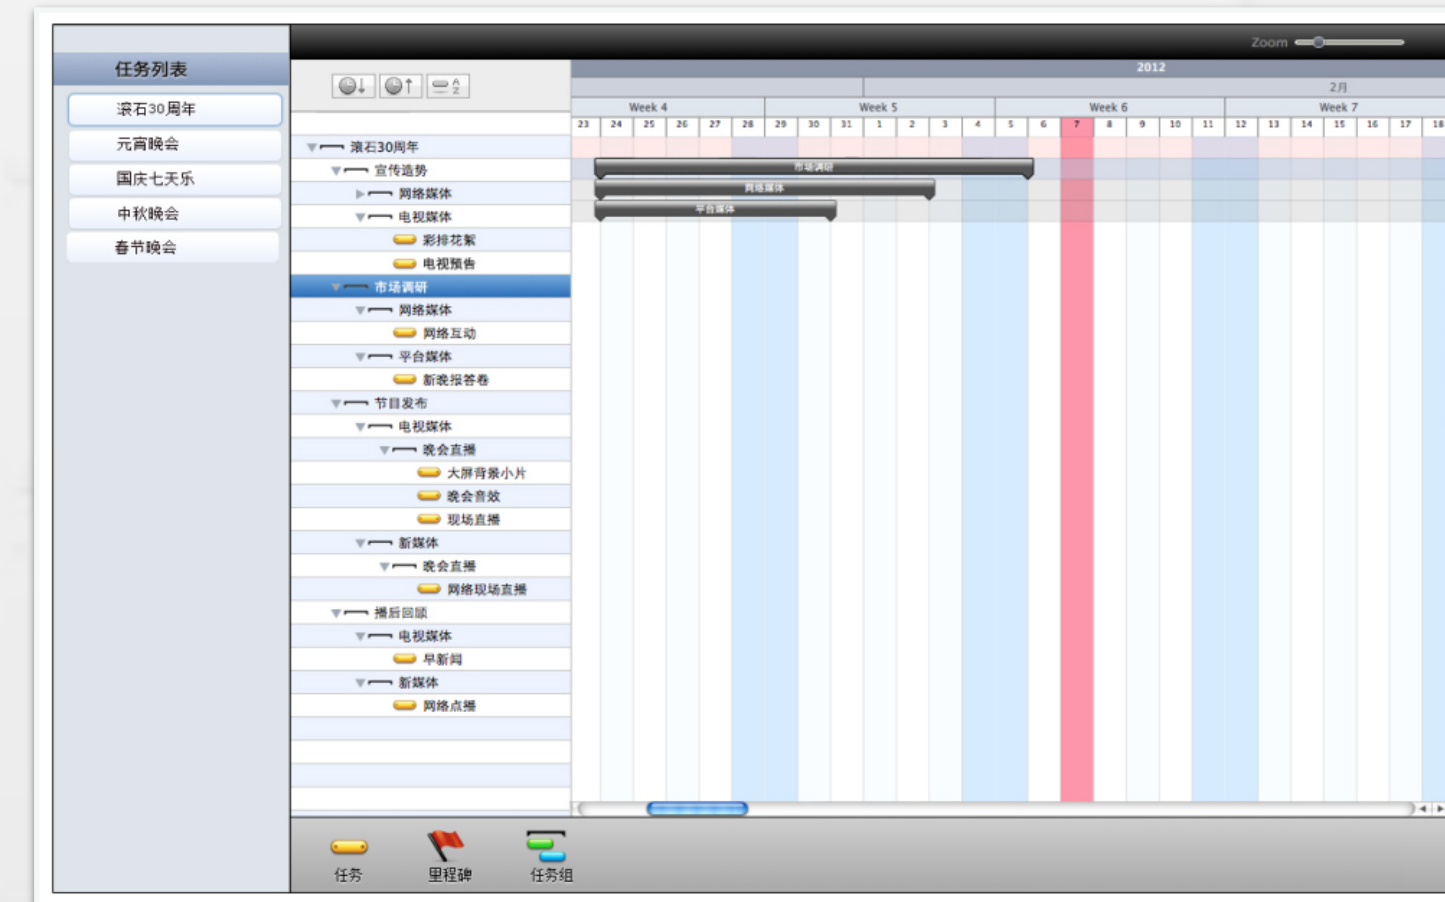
Zoom

任务列表

滚石30周年
元宵晚会
国庆七天乐
中秋晚会
春节晚会

2012
2月
Week 4
Week 5
Week 6
Week 7

23 24 25 26 27 28 29 30 31 1 2 3 4 5 6 7 8 9 10 11 12 13 14 15 16 17 18

滚石30周年
宣传造势
网络媒体
电视媒体
彩排花絮
电视预告
市场调研
网络媒体
网络互动
平台媒体
新浪报答卷
节目发布
电视媒体
晚会直播
大屏背景小片
晚会音效
现场直播
新媒体
晚会直播
网络现场直播
播后回顾
电视媒体
早新闻
新媒体
网络点播

市场调研
网络媒体
平台媒体

任务
里程碑
任务组